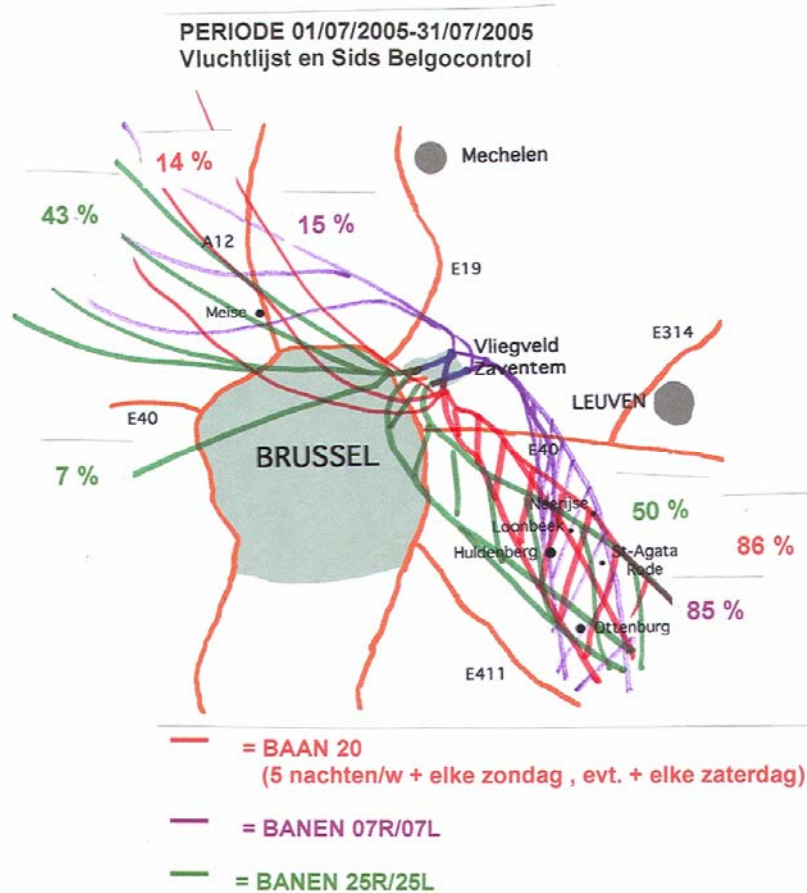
PERIODE 01/07/2005-31/07/2005
Vluchtlijst en Sids Belgocontrol

Mechelen

14 %

43 %

15 %

A12

E19

Meise

Vliegveld
Zaventem

E314

LEUVEN

E40

BRUSSEL

E40

7 %

Neerijse

50 %

Loonbeek

86 %

Huldenberg

St-Agata
Rode

85 %

Ottenburg

E411

= BAAN 20
(5 nachten/w + elke zondag , evt. + elke zaterdag)

= BANEN 07R/07L

= BANEN 25R/25L